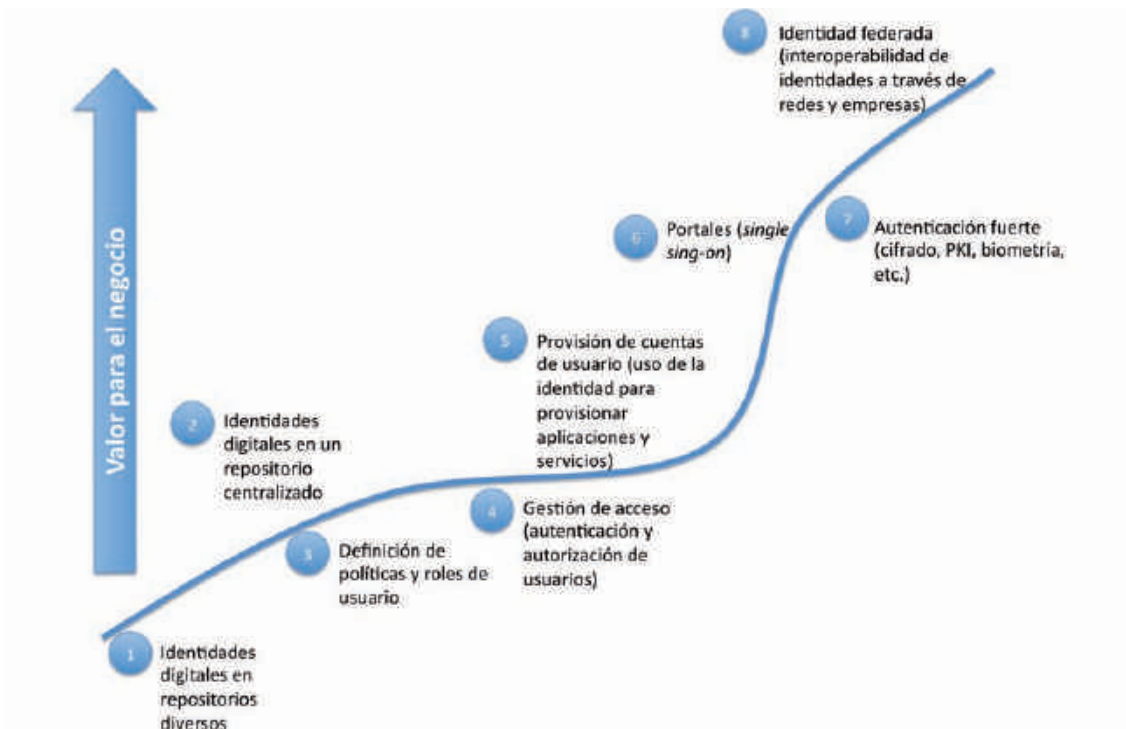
Valor para el negocio

8 Identidad federada (interoperabilidad de identidades a través de redes y empresas)

6 Portales (*single sing-on*)

7 Autenticación fuerte (cifrado, PKI, biometría, etc.)

5 Provisión de cuentas de usuario (uso de la identidad para provisionar aplicaciones y servicios)

2 Identidades digitales en un repositorio centralizado

4 Gestión de acceso (autenticación y autorización de usuarios)

3 Definición de políticas y roles de usuario

1 Identidades digitales en repositorios diversos